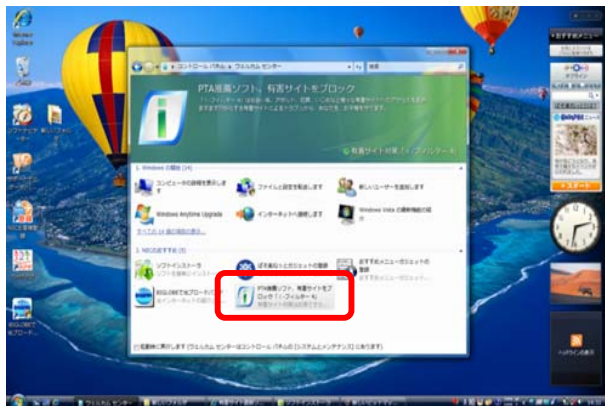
コントロール パネル ▸ ウェルカム センター ▸

PTA推薦ソフト、有害サイトをブロック

有害サイト対策「i-フィルター」

Windows の開始 (14)

コンピュータの詳細を表示します

ファイルと設定を転送します

新しいユーザーを追加します

Windows Anytime Upgrade

インターネットへ接続します

Windows Vista の最新機能の紹介

NECのおすすめ (8)

ソフトウェアストーラ

PTA推薦ソフト、有害サイトをブロック「i-フィルター」

おすすめメニューの登録

BIGLOBEでプロードバンド

スタート

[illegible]